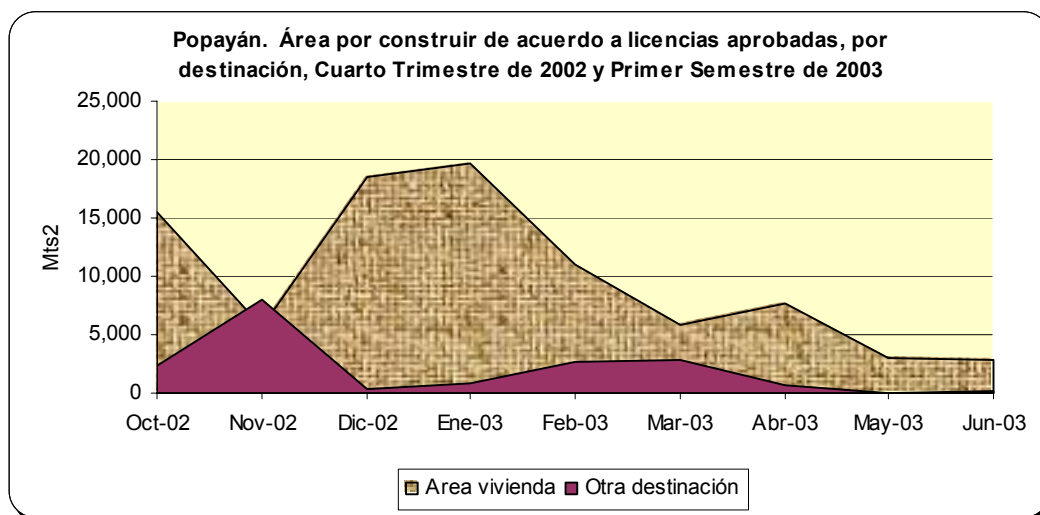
Popayán. Área por construir de acuerdo a licencias aprobadas, por destinación, Cuarto Trimestre de 2002 y Primer Semestre de 2003

25,000
20,000
15,000
10,000
5,000
0

Mts2

Oct-02
Nov-02
Dic-02
Ene-03
Feb-03
Mar-03
Abr-03
May-03
Jun-03

Area vivienda
Otra destinación